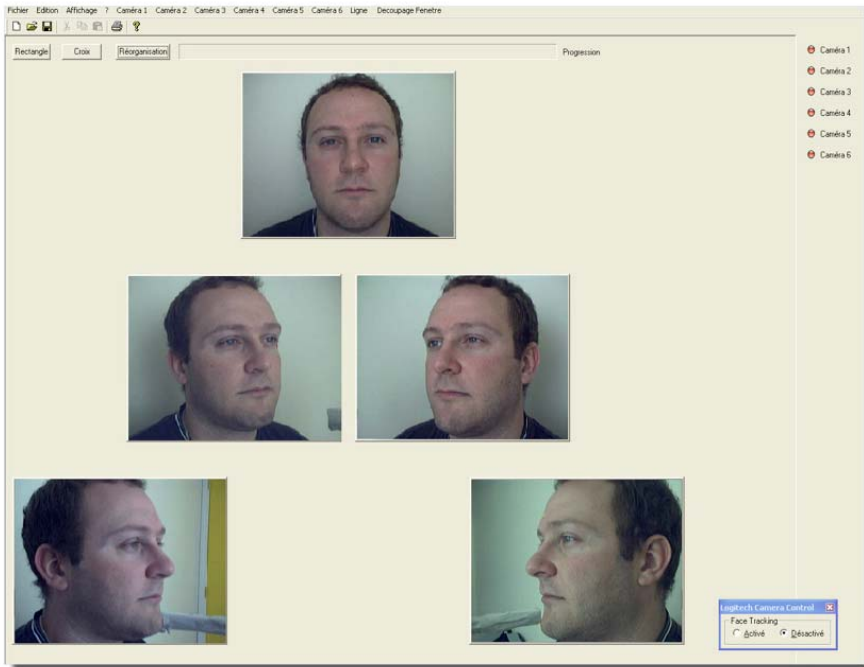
Fichier Edition Affichage ? Caméra 1 Caméra 2 Caméra 3 Caméra 4 Caméra 5 Caméra 6 Ligne Decoupage Fenetre

Rectangle Croix Réorganisation Progression

Caméra 1
Caméra 2
Caméra 3
Caméra 4
Caméra 5
Caméra 6

Logitech Camera Control
Face Tracking
Activé Désactivé